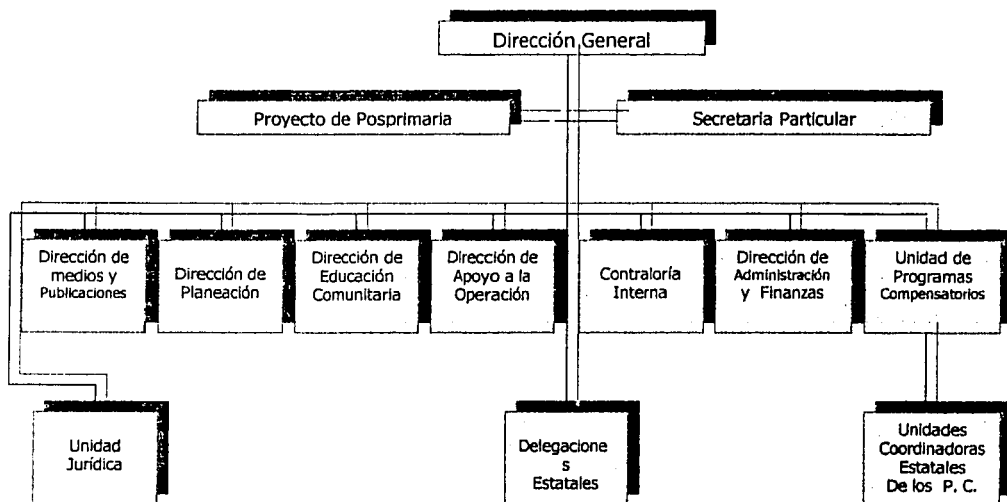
Dirección General

Proyecto de Posprimaria

Secretaria Particular

Dirección de medios y Publicaciones

Dirección de Planeación

Dirección de Educación Comunitaria

Dirección de Apoyo a la Operación

Contraloría Interna

Dirección de Administración y Finanzas

Unidad de Programas Compensatorios

Unidad Jurídica

Delegacione s Estatales

Unidades Coordinadoras Estatales De los P. C.